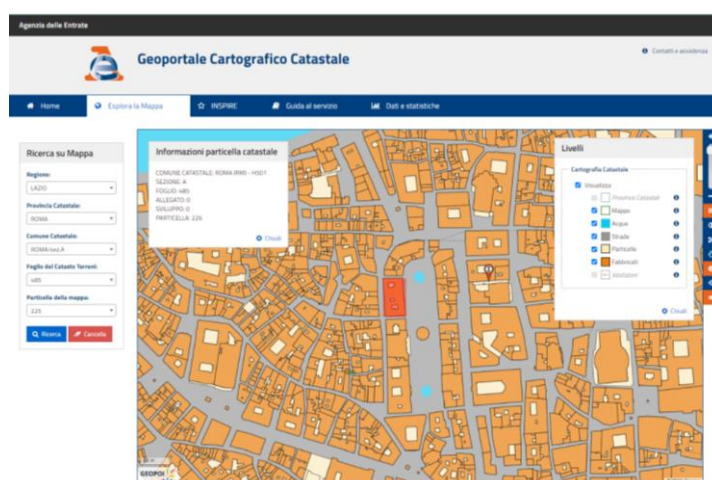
Agenzia delle Entrate

Geoportale Cartografico Catastale

Contatti e assistenza

Home | Esplora la Mappa | INSPIRE | Guida al servizio | Dati e statistiche

Ricerca su Mappa

Regione:
LAZIO

Provincia Catastale:
ROMA

Comune Catastale:
ROMA Sez.A

Foglio del Catasto Terreni:
485

Particella della mappa:
225

Ricerca | Cancella

Informazioni particella catastale

COMUNE CATASTALE: ROMA (RM) - H501
SEZIONE: A
FOGLIO: 485
ALLEGATO: 0
SVILUPPO: 0
PARTICELLA: 225

Chiudi

Livelli

Cartografia Catastale

Visualizza
Province Catastali
Mappe
Acque
Strade
Particelle
Fabbricati
Vestizioni

Chiudi

GEOPOI